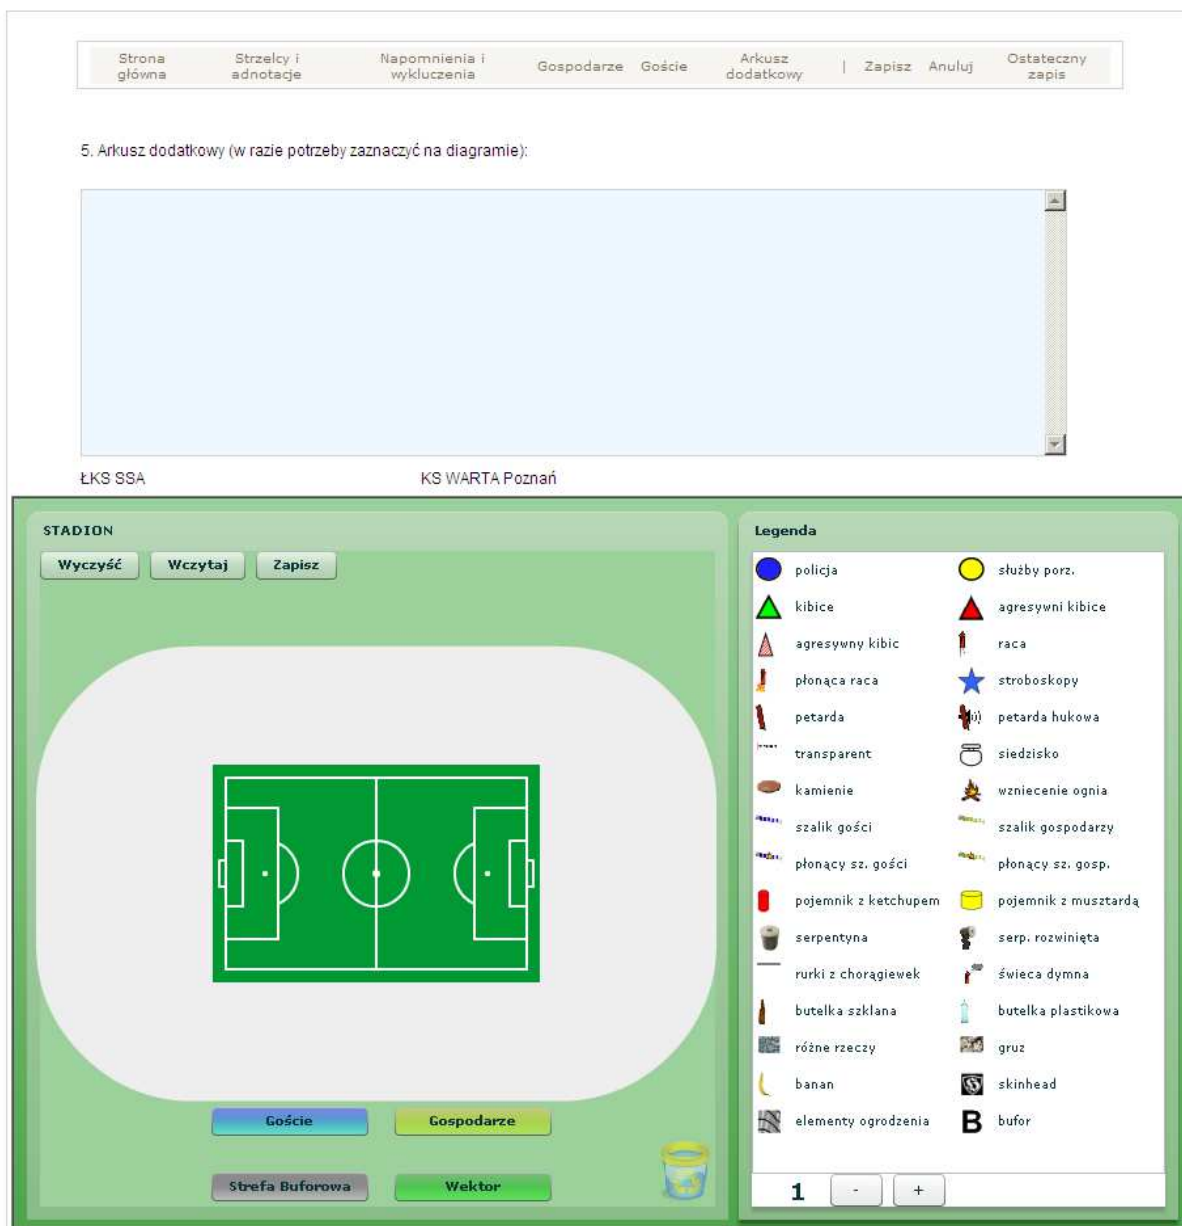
Strona główna | Strzelcy i adnotacje | Napomnienia i wykluczenia | Gospodarze | Goście | Arkusz dodatkowy | Zapisz | Anuluj | Ostateczny zapis

5. Arkusz dodatkowy (w razie potrzeby zaznaczyć na diagramie):

ŁKS SSA

KS WARTA Poznań

STADION

Wyczyść | Wczytaj | Zapisz

Goście | Gospodarze

Strefa Buforowa | Wektor

Legenda

policja
służby porz.
kibice
agresywni kibice
agresywny kibic
raca
płonąca raca
stroboskopy
petarda
petarda hukowa
transparent
siedzisko
kamienie
wzniecenie ognia
szalik gości
szalik gospodarzy
płonący sz. gości
płonący sz. gosp.
pojemnik z ketchupem
pojemnik z musztardą
serpentyna
serp. rozwinięta
rurki z chorągiewek
świeca dymna
butelka szklana
butelka plastikowa
różne rzeczy
gruz
banan
skinhead
elementy ogrodzenia
B bufor

1 | - | +